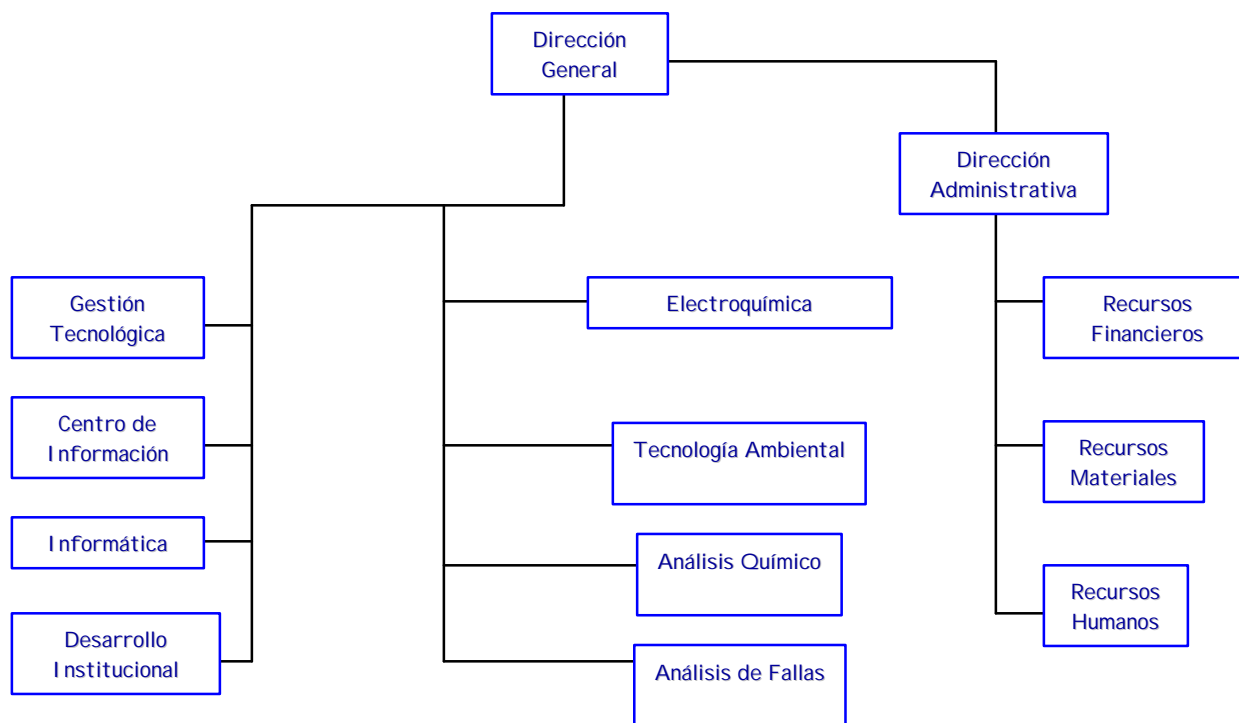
Dirección General

Dirección Administrativa

Gestión Tecnológica

Centro de Información

Informática

Desarrollo Institucional

Electroquímica

Tecnología Ambiental

Análisis Químico

Análisis de Fallas

Recursos Financieros

Recursos Materiales

Recursos Humanos